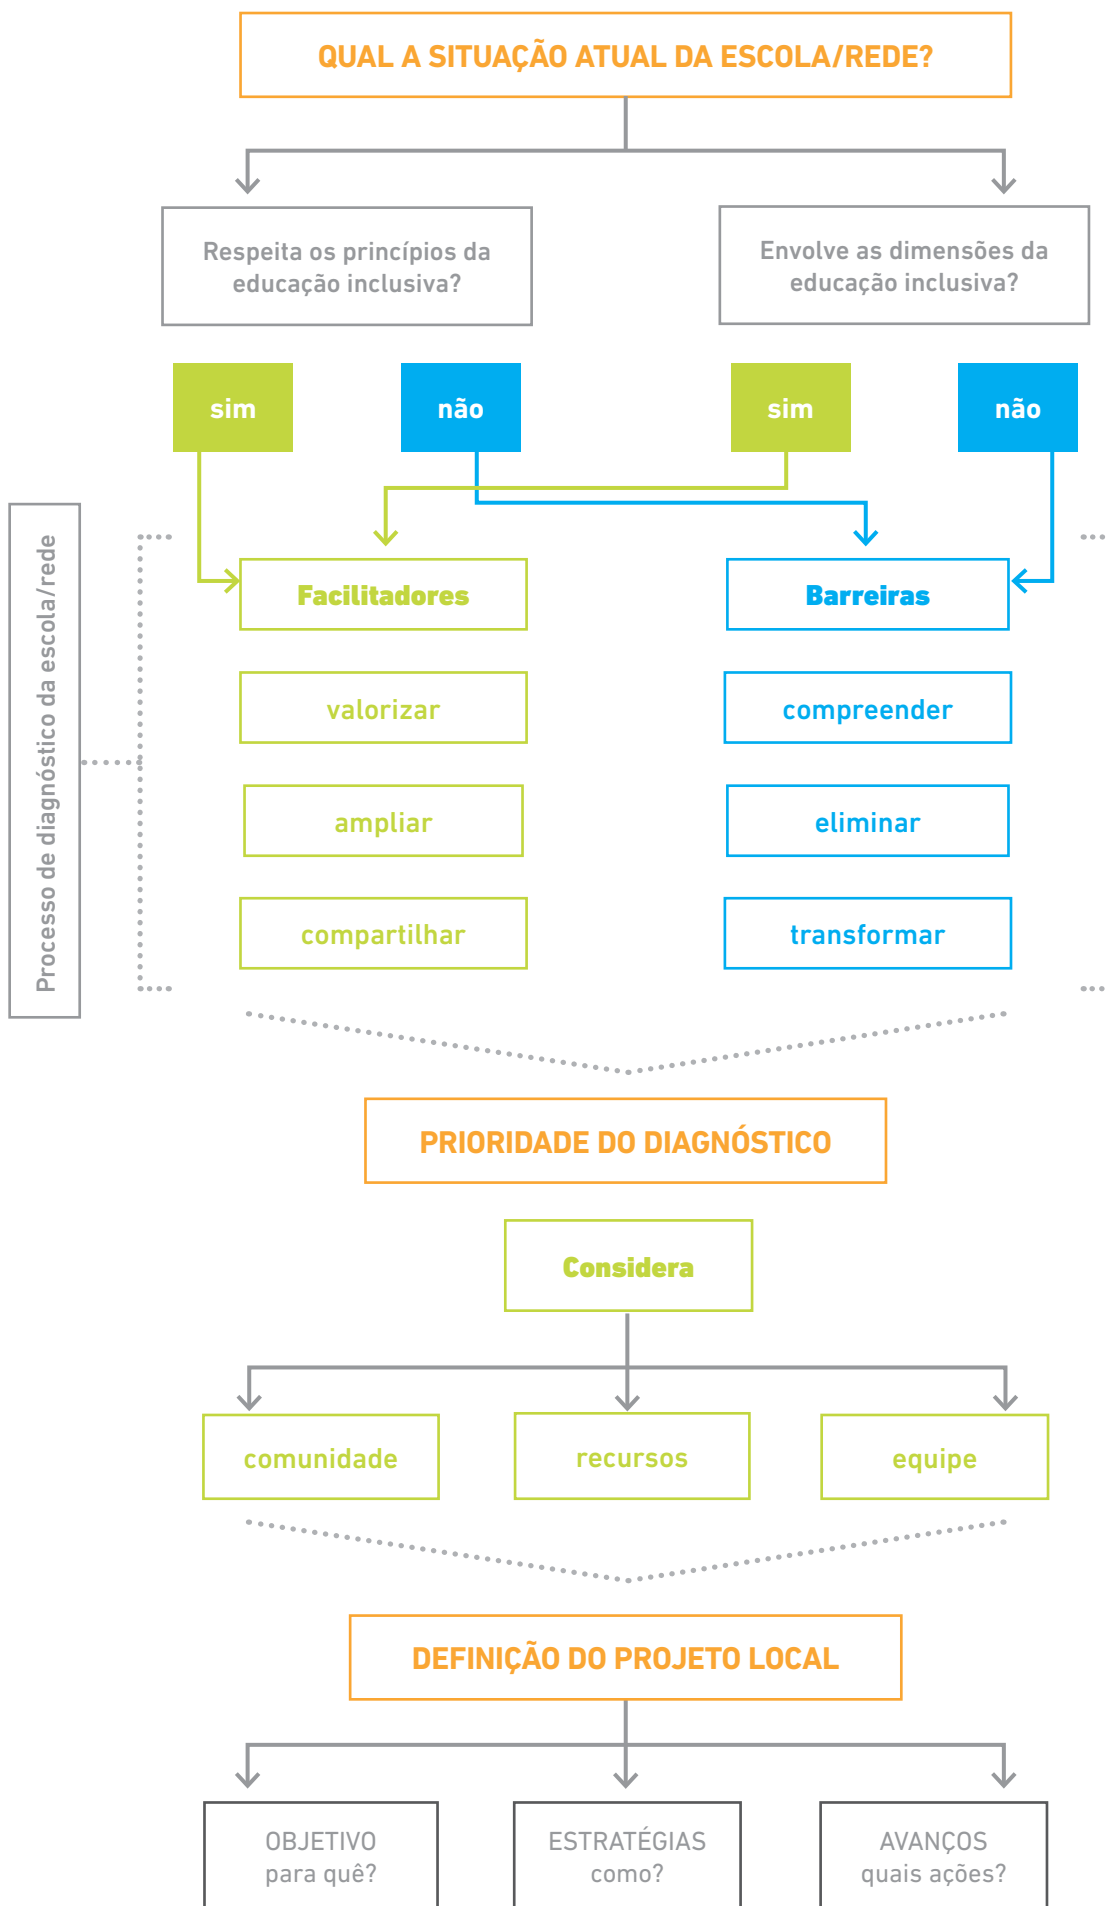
QUAL A SITUAÇÃO ATUAL DA ESCOLA/REDE?

Respeita os princípios da educação inclusiva?

Envolve as dimensões da educação inclusiva?

sim

não

sim

não

Processo de diagnóstico da escola/rede

Facilitadores

valorizar

ampliar

compartilhar

Barreiras

compreender

eliminar

transformar

PRIORIDADE DO DIAGNÓSTICO

Considera

comunidade

recursos

equipe

DEFINIÇÃO DO PROJETO LOCAL

OBJETIVO para quê?

ESTRATÉGIAS como?

AVANÇOS quais ações?